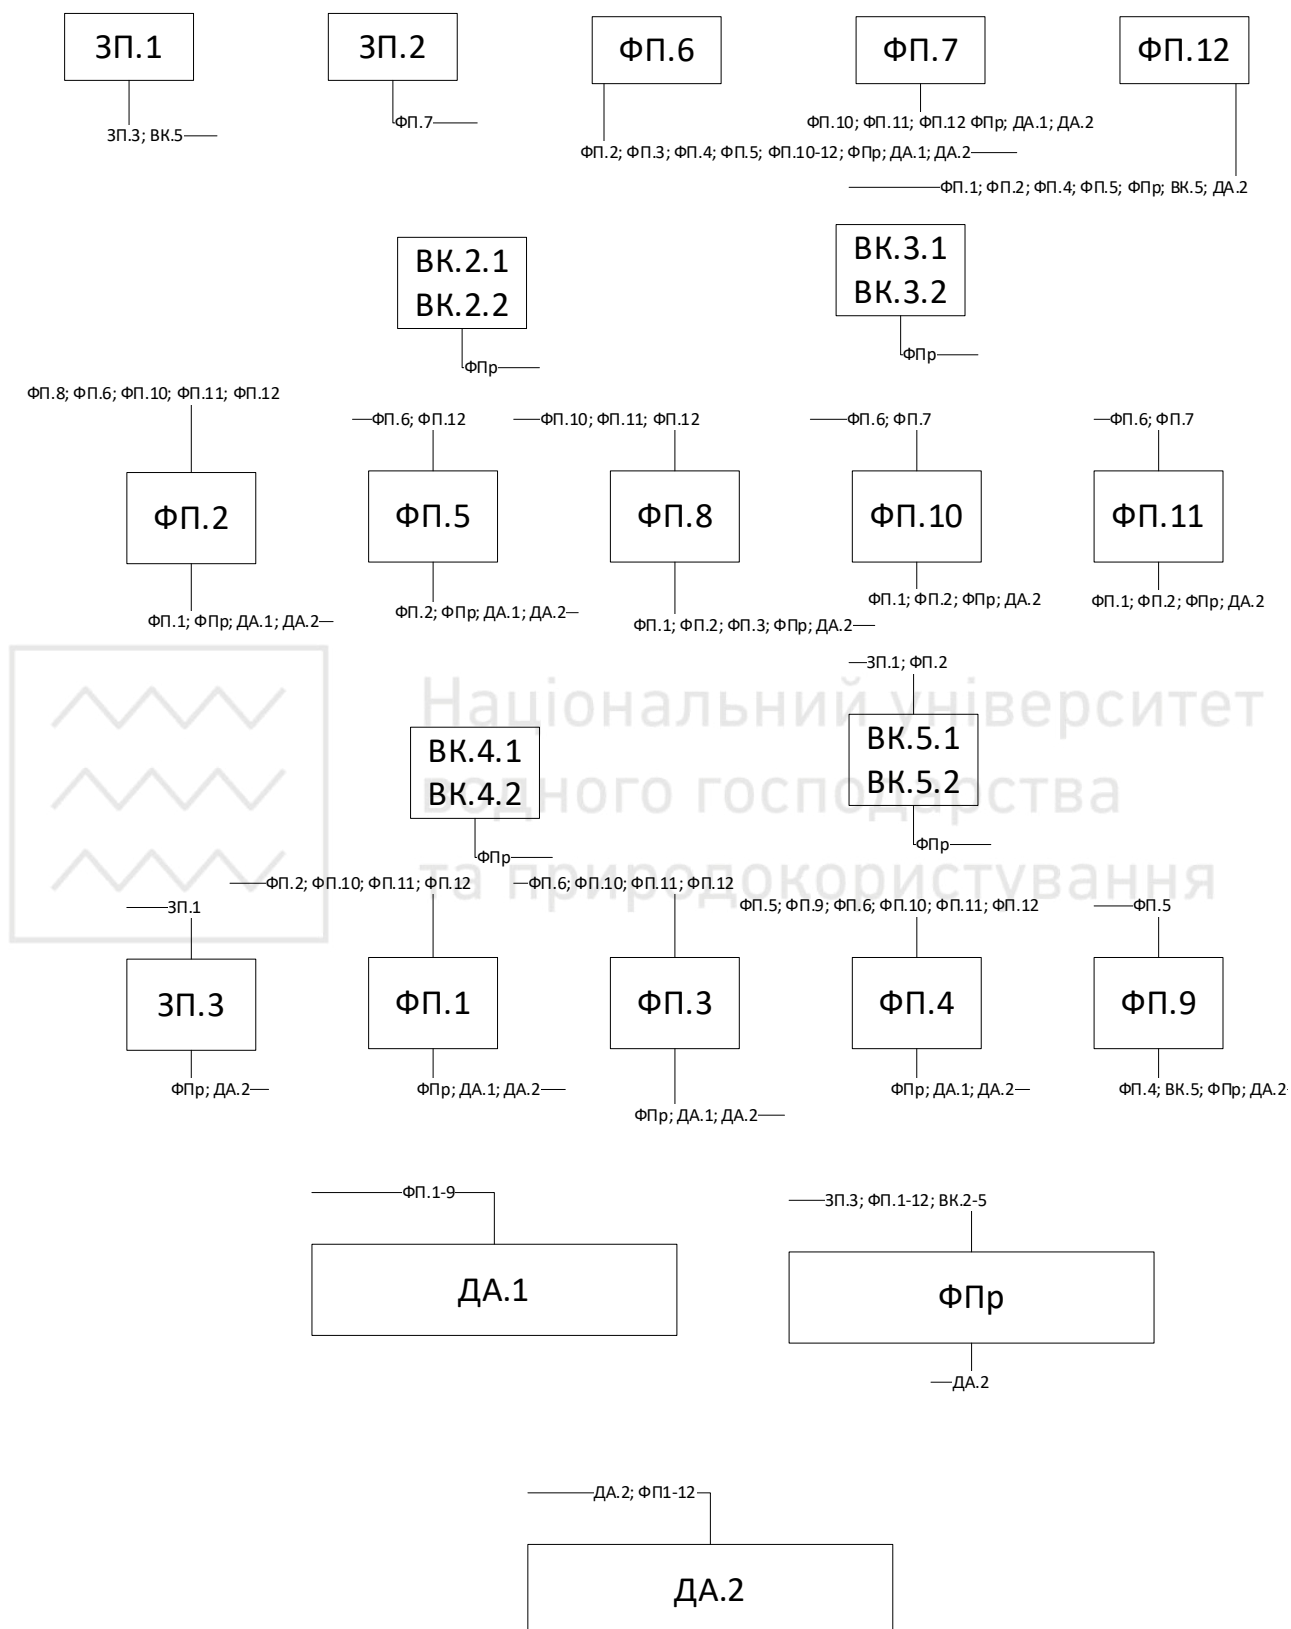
ЗП.1

ЗП.3; ВК.5

ЗП.2

ФП.7

ФП.6

ФП.2; ФП.3; ФП.4; ФП.5; ФП.10-12; ФПр; ДА.1; ДА.2

ФП.7

ФП.10; ФП.11; ФП.12 ФПр; ДА.1; ДА.2

ФП.12

ФП.1; ФП.2; ФП.4; ФП.5; ФПр; ВК.5; ДА.2

ВК.2.1
ВК.2.2

ФПр

ВК.3.1
ВК.3.2

ФПр

ФП.8; ФП.6; ФП.10; ФП.11; ФП.12

ФП.2

ФП.1; ФПр; ДА.1; ДА.2

ФП.6; ФП.12

ФП.5

ФП.2; ФПр; ДА.1; ДА.2

ФП.10; ФП.11; ФП.12

ФП.8

ФП.1; ФП.2; ФП.3; ФПр; ДА.2

ФП.6; ФП.7

ФП.10

ФП.1; ФП.2; ФПр; ДА.2

ФП.6; ФП.7

ФП.11

ФП.1; ФП.2; ФПр; ДА.2

Національний університет водного господарства та природокористування

ЗП.1; ФП.2

ВК.5.1
ВК.5.2

ФПр

ВК.4.1
ВК.4.2

ФПр

ЗП.1

ЗП.3

ФПр; ДА.2

ФП.2; ФП.10; ФП.11; ФП.12

ФП.1

ФПр; ДА.1; ДА.2

ФП.6; ФП.10; ФП.11; ФП.12

ФП.3

ФПр; ДА.1; ДА.2

ФП.5; ФП.9; ФП.6; ФП.10; ФП.11; ФП.12

ФП.4

ФПр; ДА.1; ДА.2

ФП.5

ФП.9

ФП.4; ВК.5; ФПр; ДА.2

ФП.1-9

ДА.1

ЗП.3; ФП.1-12; ВК.2-5

ФПр

ДА.2

ДА.2; ФП1-12

ДА.2